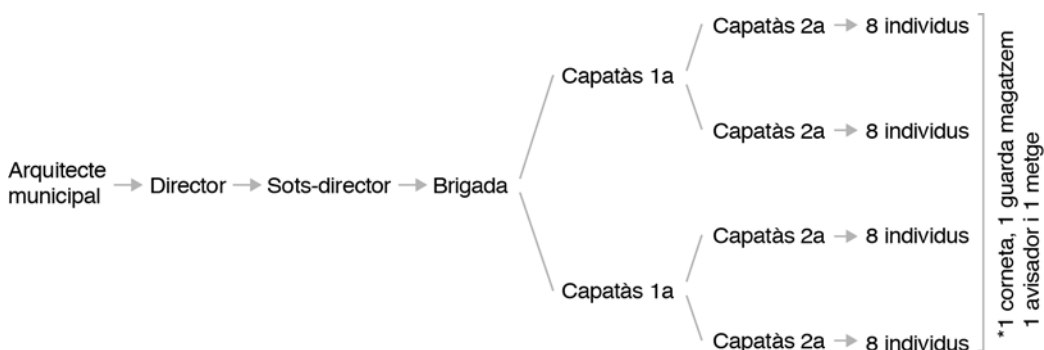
Arquitecte municipal → Director → Sots-director → Brigada

Capatàs 1a

Capatàs 2a → 8 individus

Capatàs 2a → 8 individus

Capatàs 1a

Capatàs 2a → 8 individus

Capatàs 2a → 8 individus

*1 corneta, 1 guarda magatzem 1 avisador i 1 metge